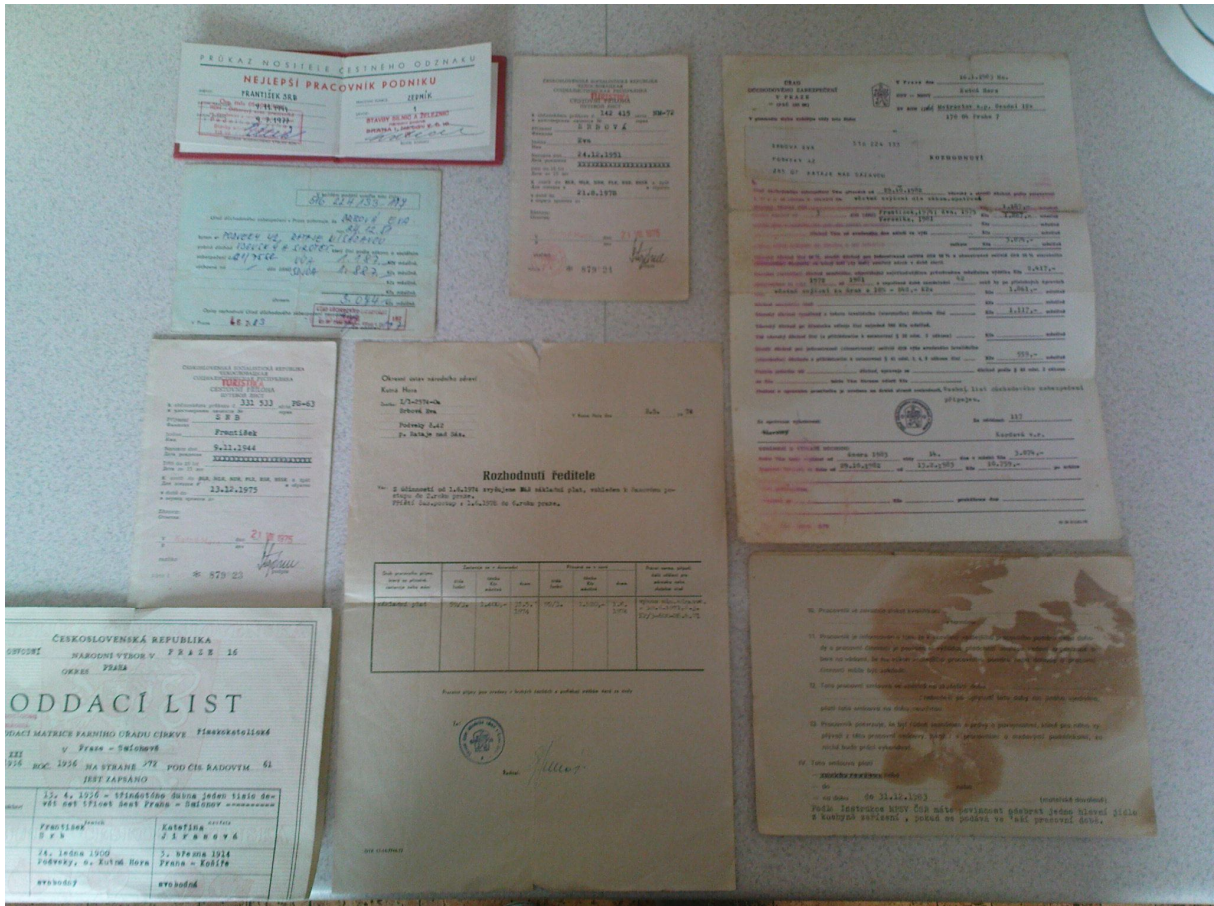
PRŮKAZ NOSITELE ČESTNÉHO ODZNAKU
NEJLEPŠÍ PRACOVNÍK PODNIKU
FRANTIŠEK SRB
ZEDNÍK
STAVBY SILNIC A ŽELEZNIC

OC 224 753 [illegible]
DRBOVÁ EVA
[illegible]
3.094,-

ČESKOSLOVENSKÁ SOCIALISTICKÁ REPUBLIKA
ČESTNÁ LEGITIMACE
142 425
SRBOVÁ
Eva
24.12.1951
21.8.1970
879 21

ÚŘAD
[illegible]
V Praze dne
Kutná Hora
SRBOVÁ EVA
Podveky 42
Rataje nad Sázavou
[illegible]

ČESKOSLOVENSKÁ SOCIALISTICKÁ REPUBLIKA
TURISTICKÁ
ČESTNÁ LEGITIMACE
331 533
SRB
František
9.11.1944
23.12.1975
879 23

Okresní ústav národního zdraví
Kutná Hora
Srbová Eva
Podveky 2.42
p. Rataje nad Sáz.

Rozhodnutí ředitele

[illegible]

základní plat

ČESKOSLOVENSKÁ REPUBLIKA
NÁRODNÍ VÝBOR V PRAZE 16
OKRES PRAHA
ODDACÍ LIST
ODDACÍ MATRICE FARNÍHO ÚŘADU CÍRKVE římskokatolické
v Praze - Smíchově
ROČ. 1936 NA STRANĚ 172 POD ČÍS. ŘADOVÝM 61
JEST ZAPSÁNO
13. 4. 1936 - třináctého dubna jeden tisíc devět set třicet šest Praha - Smíchov
František Srb
Kateřina Jiránková
26. ledna 1909 Podveky, o. Kutná Hora
5. března 1914 Praha - Košíře
svobodný
svobodná

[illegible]
dne 31.12.1983